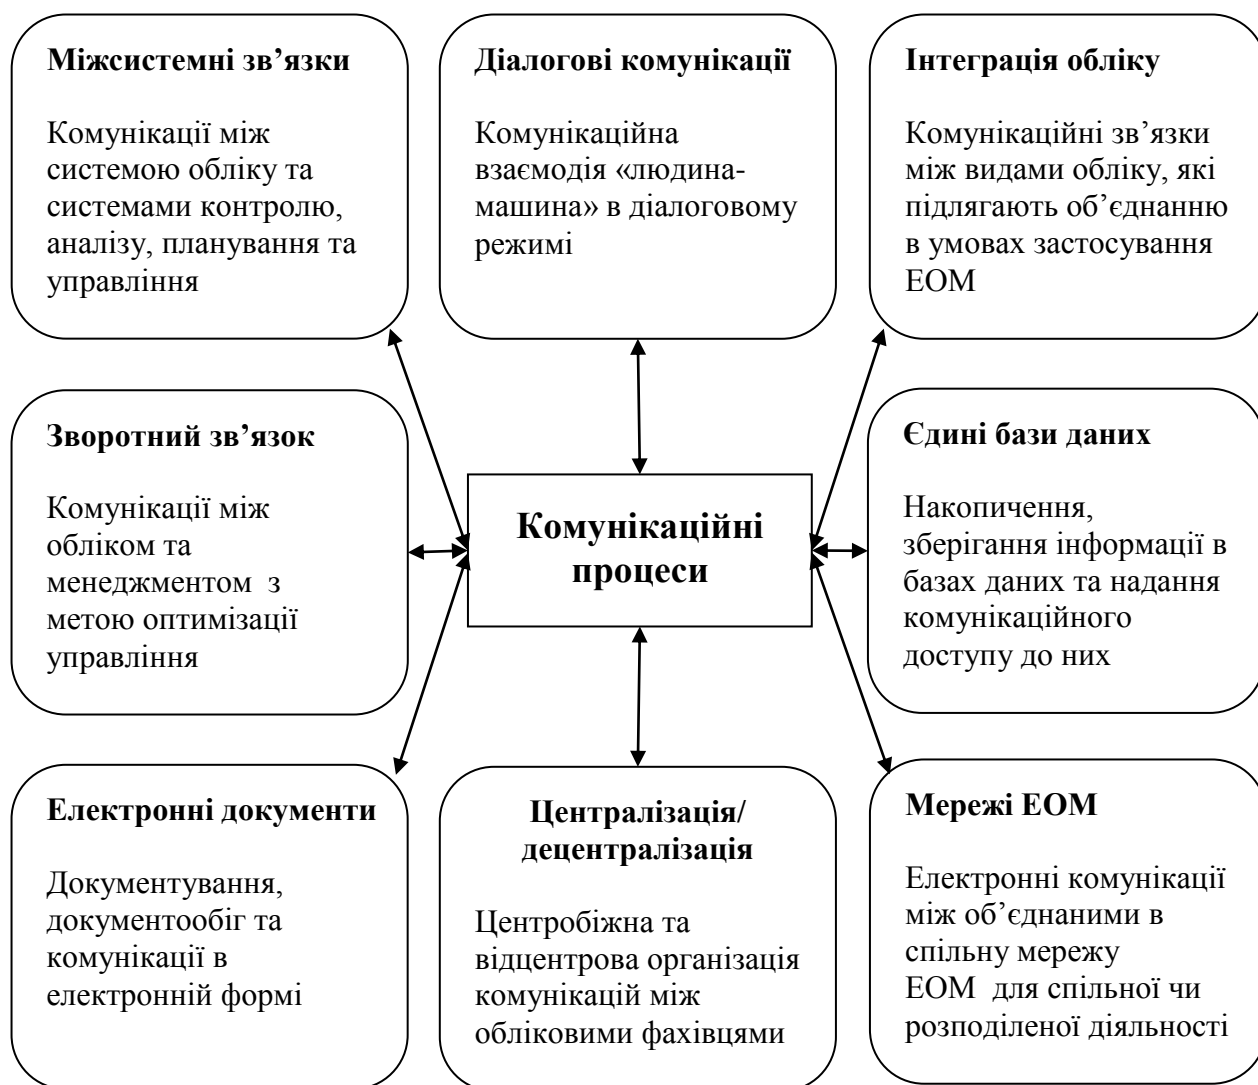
Міжсистемні зв’язки

Комунікації між системою обліку та системами контролю, аналізу, планування та управління

Діалогові комунікації

Комунікаційна взаємодія «людина-машина» в діалоговому режимі

Інтеграція обліку

Комунікаційні зв’язки між видами обліку, які підлягають об’єднанню в умовах застосування ЕОМ

Зворотний зв’язок

Комунікації між обліком та менеджментом з метою оптимізації управління

Комунікаційні процеси

Єдині бази даних

Накопичення, зберігання інформації в базах даних та надання комунікаційного доступу до них

Електронні документи

Документування, документообіг та комунікації в електронній формі

Централізація/ децентралізація

Центробіжна та відцентрова організація комунікацій між обліковими фахівцями

Мережі ЕОМ

Електронні комунікації між об’єднаними в спільну мережу ЕОМ для спільної чи розподіленої діяльності